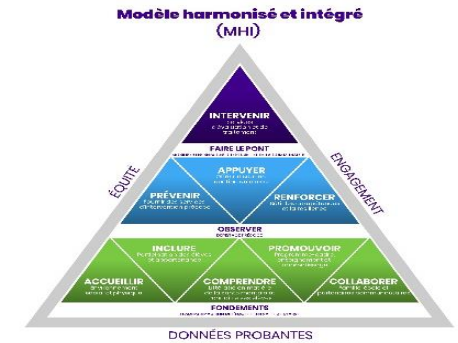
Modèle harmonisé et intégré
(MHI)

INTERVENIR
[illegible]

FAIRE LE PONT
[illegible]

ÉQUITÉ

ENGAGEMENT

APPUYER
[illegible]

PRÉVENIR
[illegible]

RENFORCER
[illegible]

OBSERVER
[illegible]

INCLURE
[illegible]

PROMOUVOIR
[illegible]

ACCUEILLIR
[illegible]

COMPRENDRE
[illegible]

COLLABORER
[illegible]

FONDEMENTS
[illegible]

DONNÉES PROBANTES